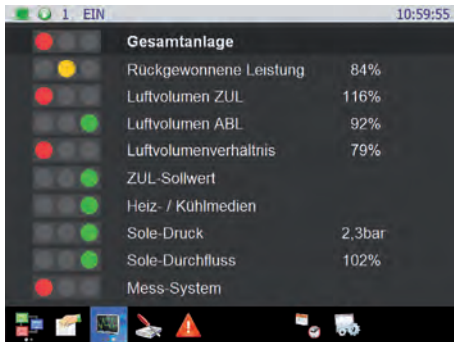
1 EIN 10:59:55

Gesamtanlage

Rückgewonnene Leistung 84%

Luftvolumen ZUL 116%

Luftvolumen ABL 92%

Luftvolumenverhältnis 79%

ZUL-Sollwert

Heiz- / Kühlmedien

Sole-Druck 2,3bar

Sole-Durchfluss 102%

Mess-System